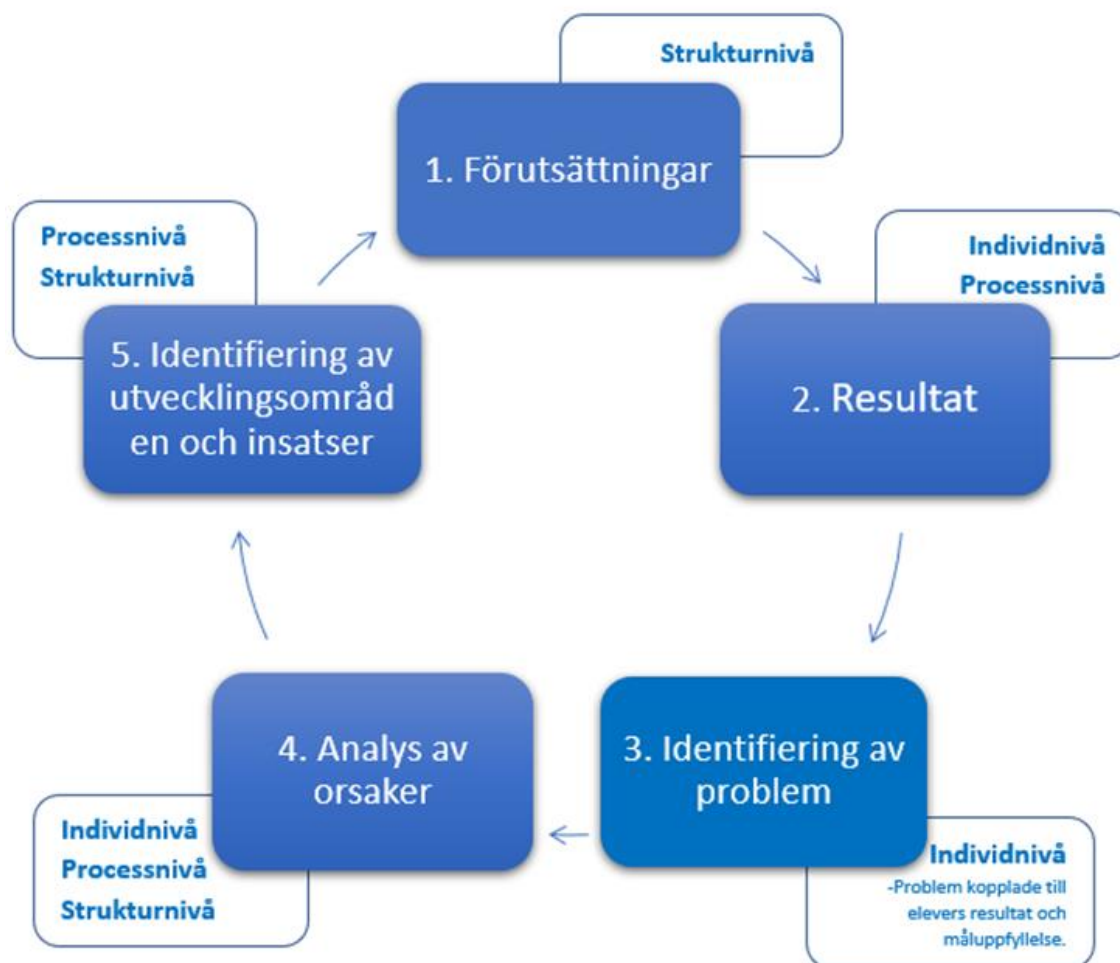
Strukturnivå

1. Förutsättningar

Individnivå
Processnivå

2. Resultat

3. Identifiering av problem

Individnivå
-Problem kopplade till elevers resultat och måluppfyllelse.

4. Analys av orsaker

Individnivå
Processnivå
Strukturnivå

5. Identifiering av utvecklingsområden och insatser

Processnivå
Strukturnivå